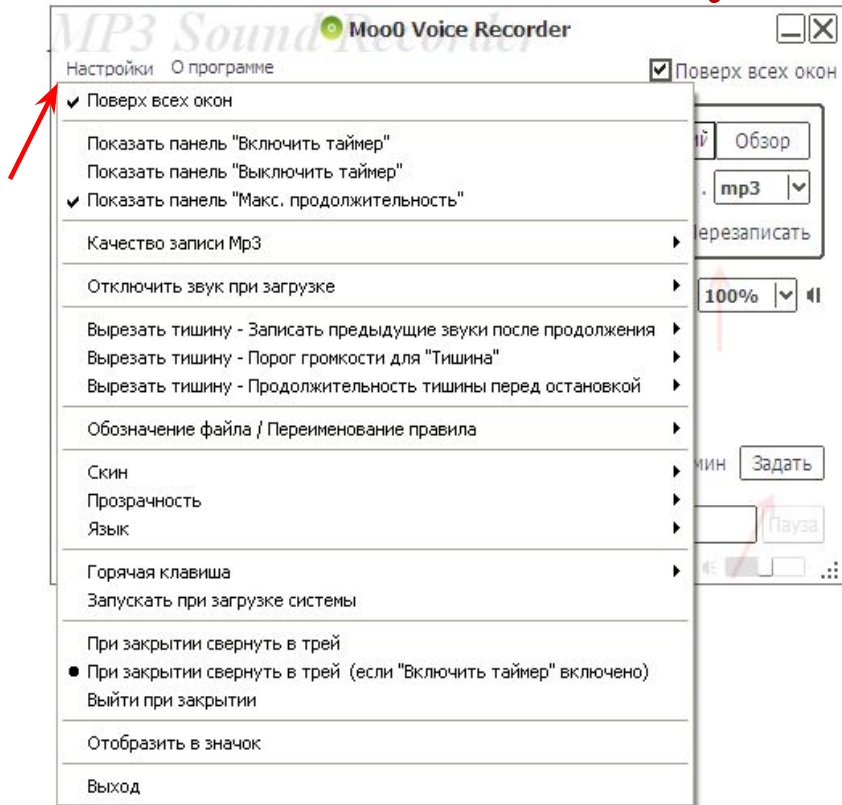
MP3 Sound Recorder
Moo0 Voice Recorder
Настройки О программе
Поверх всех окон

✔ Поверх всех окон

Показать панель "Включить таймер"
Показать панель "Выключить таймер"
✔ Показать панель "Макс. продолжительность"

Качество записи Mp3

Отключить звук при загрузке

Вырезать тишину - Записать предыдущие звуки после продолжения
Вырезать тишину - Порог громкости для "Тишина"
Вырезать тишину - Продолжительность тишины перед остановкой

Обозначение файла / Переименование правила

Скин
Прозрачность
Язык

Горячая клавиша
Запускать при загрузке системы

При закрытии свернуть в трей
● При закрытии свернуть в трей (если "Включить таймер" включено)
Выйти при закрытии

Отобразить в значок

Выход

й Обзор
mp3
ерезаписать
100%
мин Задать
Пауза